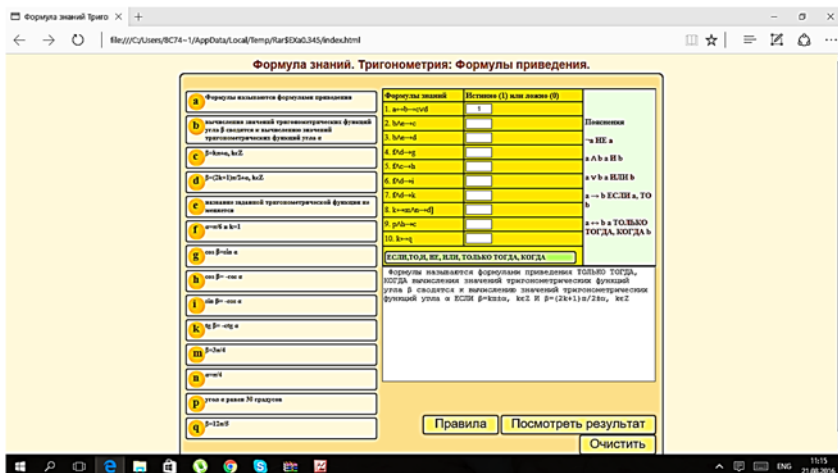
Формула знаний Триго × +

file:///C:/Users/BC74~1/AppData/Local/Temp/Rar$EXa0.345/index.html

Формула знаний. Тригонометрия: Формулы приведения.

a Формулы называются формулами приведения

b вычисления значений тригонометрических функций угла β сводятся к вычислению значений тригонометрических функций угла α

c β=kπ±α, k∈Z

d β=(2k+1)π/2±α, k∈Z

e название заданной тригонометрической функции не меняется

f α=π/6 и k=1

g cos β=sin α

h cos β= -cos α

i sin β= -cos α

k tg β= -ctg α

m β=3π/4

n α=π/4

p угол α равен 30 градусов

q β=12π/5

| Формулы знаний | Истинно (1) или ложно (0) |
|---|---|
| 1. a↔b→c∨d | 1 |
| 2. b∧e→c | |
| 3. b∧e→d | |
| 4. f∧d→g | |
| 5. f∧c→h | |
| 6. f∧d→i | |
| 7. f∧d→k | |
| 8. k→¬(n∧m→d)] | |
| 9. p∧b→c | |
| 10. k→q | |

ЕСЛИ,ТО,И, НЕ, ИЛИ, ТОЛЬКО ТОГДА, КОГДА

Пояснения

¬a НЕ a

a ∧ b a И b

a ∨ b a ИЛИ b

a → b ЕСЛИ a, ТО b

a ↔ b a ТОЛЬКО ТОГДА, КОГДА b

Формулы называются формулами приведения ТОЛЬКО ТОГДА, КОГДА вычисления значений тригонометрических функций угла β сводятся к вычислению значений тригонометрических функций угла α ЕСЛИ β=kπ±α, k∈Z И β=(2k+1)π/2±α, k∈Z

Правила Посмотреть результат

Очистить

ENG 11:15 21.08.2016